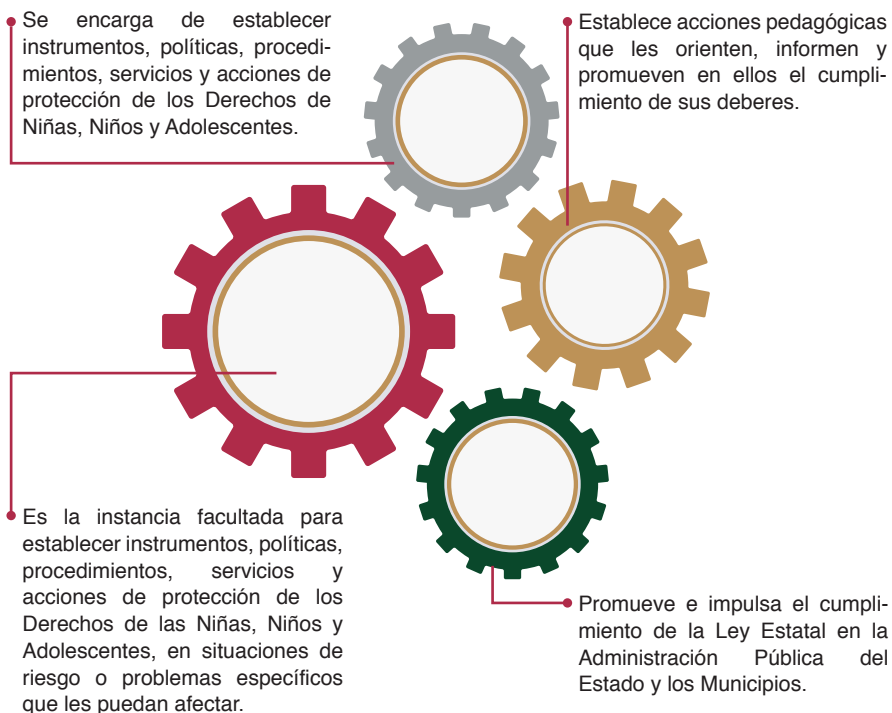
Se encarga de establecer instrumentos, políticas, procedimientos, servicios y acciones de protección de los Derechos de Niñas, Niños y Adolescentes.

Establece acciones pedagógicas que les orienten, informen y promueven en ellos el cumplimiento de sus deberes.

Es la instancia facultada para establecer instrumentos, políticas, procedimientos, servicios y acciones de protección de los Derechos de las Niñas, Niños y Adolescentes, en situaciones de riesgo o problemas específicos que les puedan afectar.

Promueve e impulsa el cumplimiento de la Ley Estatal en la Administración Pública del Estado y los Municipios.